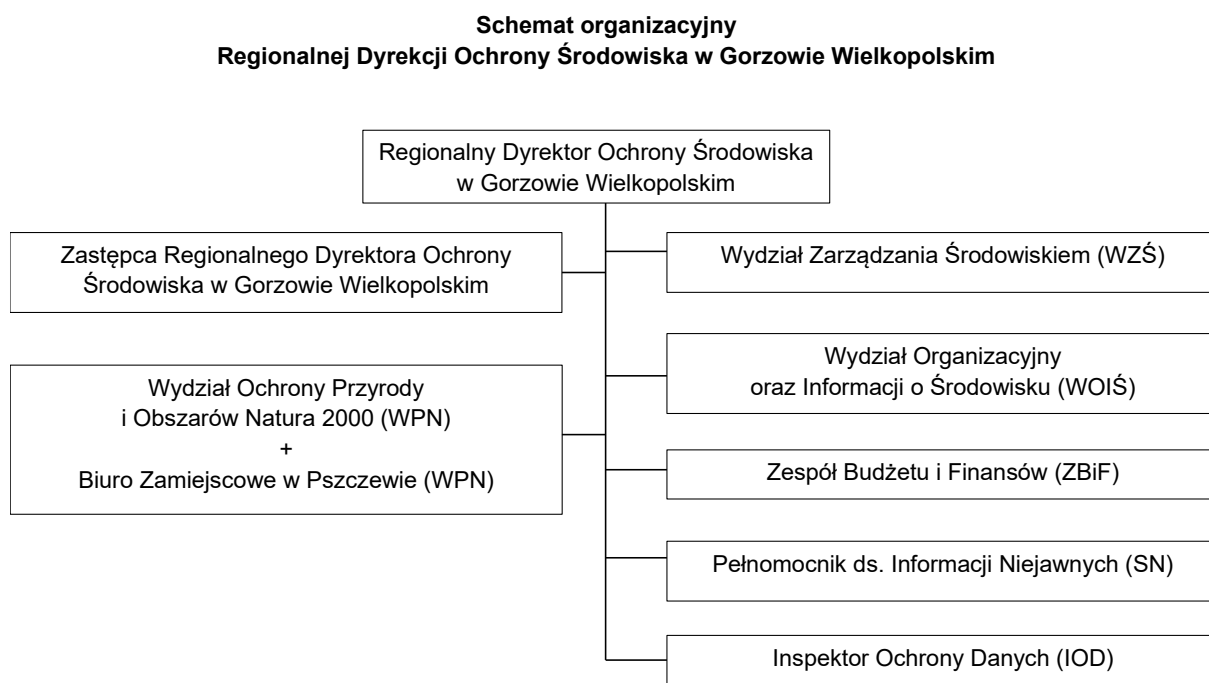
Schemat organizacyjny
Regionalnej Dyrekcji Ochrony Środowiska w Gorzowie Wielkopolskim

Regionalny Dyrektor Ochrony Środowiska w Gorzowie Wielkopolskim

Zastępca Regionalnego Dyrektora Ochrony Środowiska w Gorzowie Wielkopolskim

Wydział Ochrony Przyrody i Obszarów Natura 2000 (WPN) + Biuro Zamiejscowe w Pszczewie (WPN)

Wydział Zarządzania Środowiskiem (WZŚ)

Wydział Organizacyjny oraz Informacji o Środowisku (WOIŚ)

Zespół Budżetu i Finansów (ZBiF)

Pełnomocnik ds. Informacji Niejawnych (SN)

Inspektor Ochrony Danych (IOD)